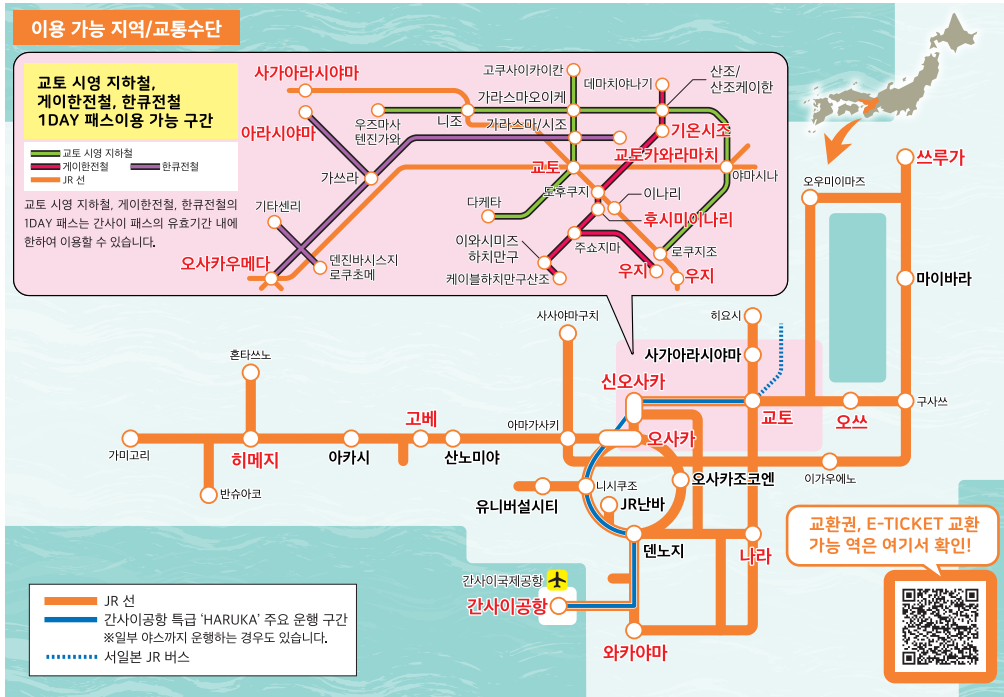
이용 가능 지역/교통수단

교토 시영 지하철, 게이한전철, 한큐전철 1DAY 패스이용 가능 구간

교토 시영 지하철
게이한전철
한큐전철
JR 선

교토 시영 지하철, 게이한전철, 한큐전철의 1DAY 패스는 간사이 패스의 유효기간 내에 한하여 이용할 수 있습니다.

사가아라시야마
아라시야마
우즈마사 텐진가와
니조
고쿠사이카이칸
가라스마오이케
가라스마/시조
데마치야나기
산조/산조케이한
기온시조
교토카와라마치
교토
가쓰라
기타센리
오사카우메다
덴진바시스지 로쿠초메
다케타
도후쿠지
이나리
후시미이나리
야마시나
이와시미즈 하치만구
주쇼지마
로쿠지조
우지
우지
케이블하치만구산조

쓰루가
오우미이마즈
마이바라
구사쓰
오쓰
교토
히요시
사가아라시야마
사사야마구치
신오사카
오사카
혼타쓰노
가미고리
히메지
반슈아코
아카시
고베
산노미야
아마가사키
유니버설시티
니시쿠조
JR난바
오사카조코엔
이가우에노
덴노지
나라
간사이국제공항
간사이공항
와카야마

교환권, E-TICKET 교환 가능 역은 여기서 확인!

JR 선
간사이공항 특급 'HARUKA' 주요 운행 구간
※일부 야스까지 운행하는 경우도 있습니다.
서일본 JR 버스